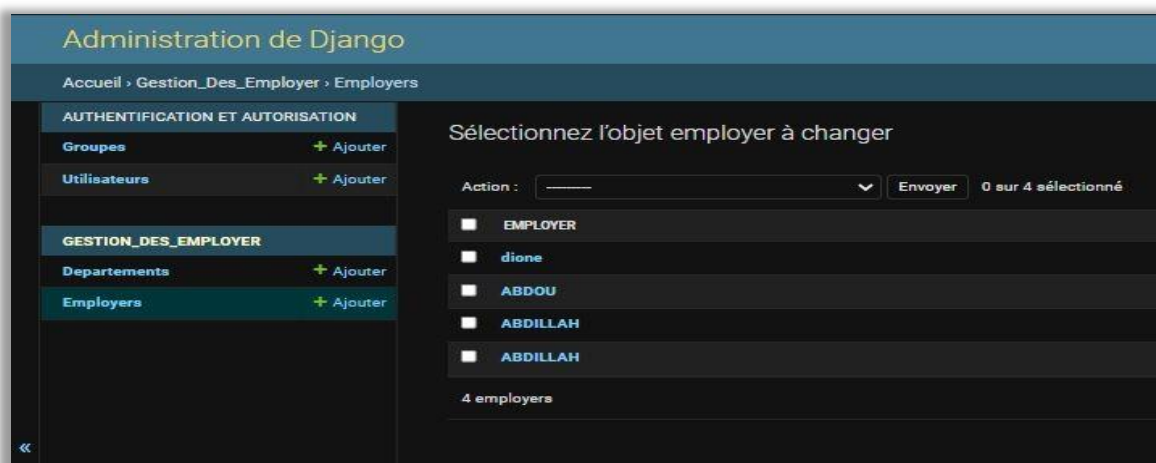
Administration de Django

Accueil › Gestion_Des_Employer › Employers

AUTHENTIFICATION ET AUTORISATION

Groupes + Ajouter

Utilisateurs + Ajouter

GESTION_DES_EMPLOYER

Departements + Ajouter

Employers + Ajouter

«

Sélectionnez l'objet employer à changer

Action : --------- Envoyer 0 sur 4 sélectionné

EMPLOYER

dione

ABDOU

ABDILLAH

ABDILLAH

4 employers